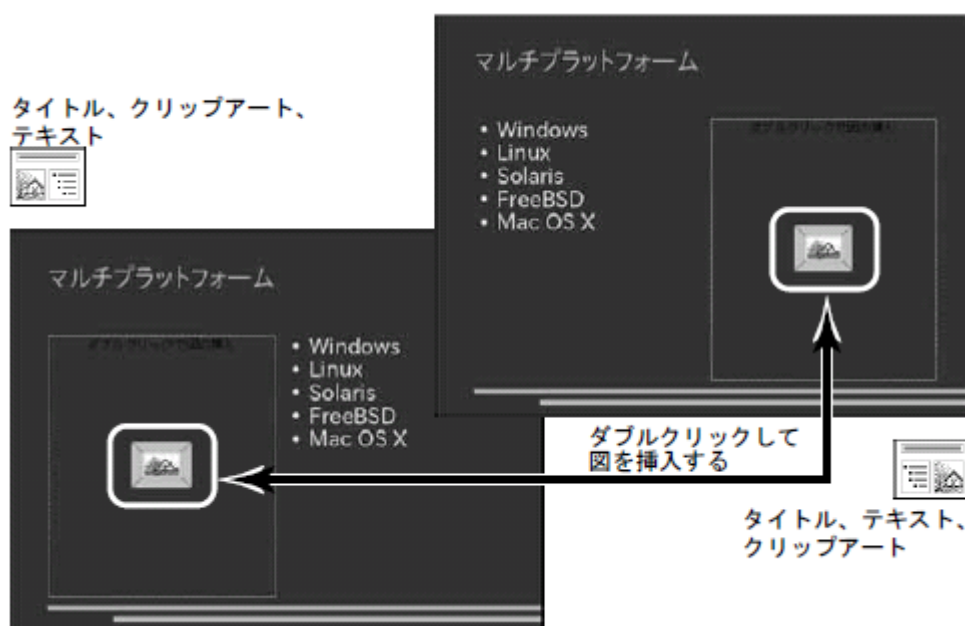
マルチプラットフォーム

• Windows
• Linux
• Solaris
• FreeBSD
• Mac OS X

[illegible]

タイトル、クリップアート、テキスト

マルチプラットフォーム

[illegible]

• Windows
• Linux
• Solaris
• FreeBSD
• Mac OS X

ダブルクリックして図を挿入する

タイトル、テキスト、クリップアート